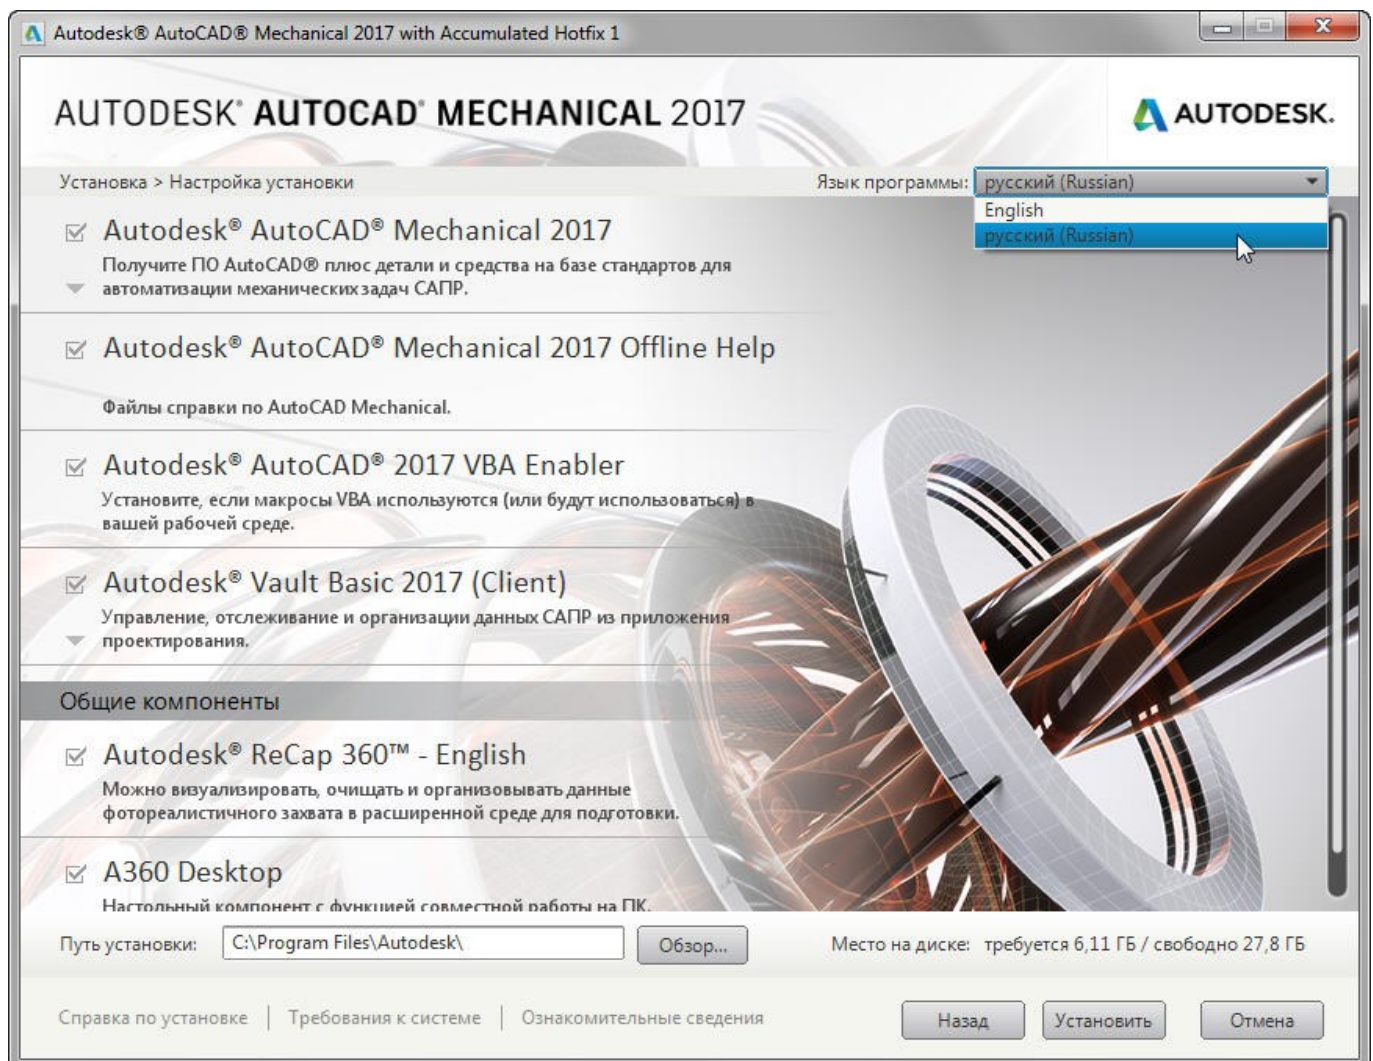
Autodesk® AutoCAD® Mechanical 2017 with Accumulated Hotfix 1

AUTODESK® AUTOCAD® MECHANICAL 2017

AUTODESK.

Установка > Настройка установки

Язык программы: русский (Russian)

English

русский (Russian)

Autodesk® AutoCAD® Mechanical 2017

Получите ПО AutoCAD® плюс детали и средства на базе стандартов для автоматизации механических задач САПР.

Autodesk® AutoCAD® Mechanical 2017 Offline Help

Файлы справки по AutoCAD Mechanical.

Autodesk® AutoCAD® 2017 VBA Enabler

Установите, если макросы VBA используются (или будут использоваться) в вашей рабочей среде.

Autodesk® Vault Basic 2017 (Client)

Управление, отслеживание и организации данных САПР из приложения проектирования.

Общие компоненты

Autodesk® ReCap 360™ - English

Можно визуализировать, очищать и организовывать данные фотореалистичного захвата в расширенной среде для подготовки.

A360 Desktop

Настольный компонент с функцией совместной работы на ПК.

Путь установки: C:\Program Files\Autodesk\

Обзор...

Место на диске: требуется 6,11 ГБ / свободно 27,8 ГБ

Справка по установке | Требования к системе | Ознакомительные сведения

Назад

Установить

Отмена